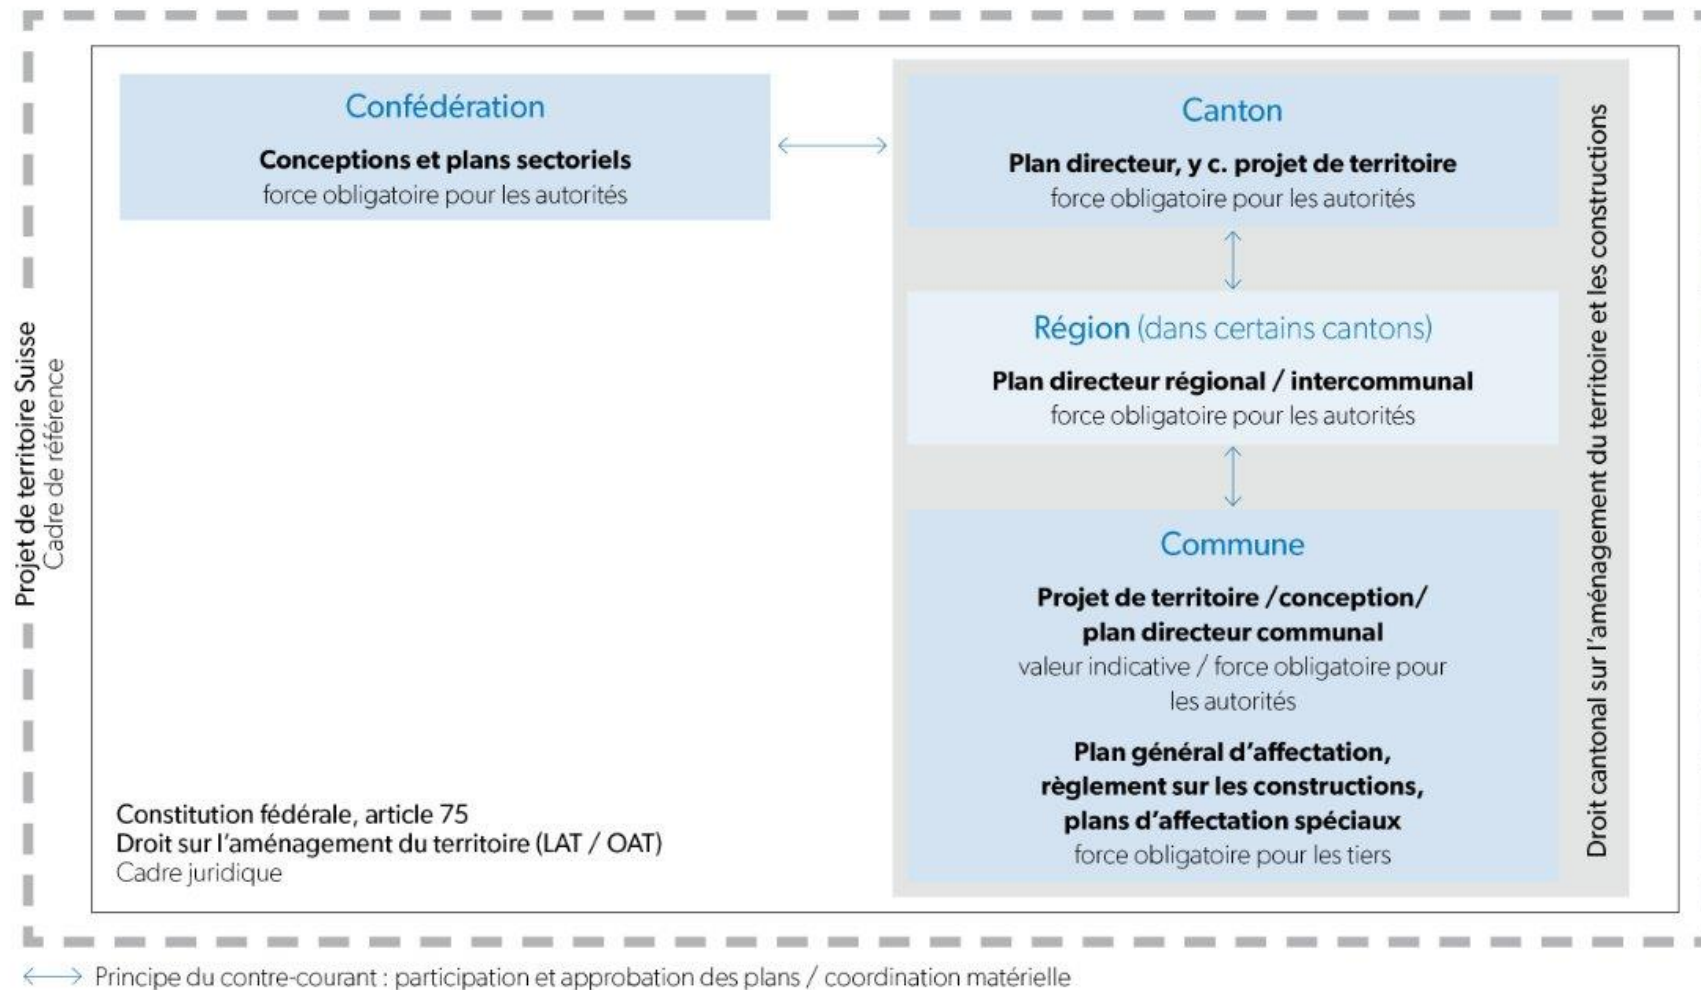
Projet de territoire Suisse
Cadre de référence

Confédération

**Conceptions et plans sectoriels**
force obligatoire pour les autorités

Constitution fédérale, article 75
Droit sur l'aménagement du territoire (LAT / OAT)
Cadre juridique

Canton

**Plan directeur, y c. projet de territoire**
force obligatoire pour les autorités

Région (dans certains cantons)

**Plan directeur régional / intercommunal**
force obligatoire pour les autorités

Commune

**Projet de territoire /conception/ plan directeur communal**
valeur indicative / force obligatoire pour les autorités

**Plan général d'affectation, règlement sur les constructions, plans d'affectation spéciaux**
force obligatoire pour les tiers

Droit cantonal sur l'aménagement du territoire et les constructions

Principe du contre-courant : participation et approbation des plans / coordination matérielle